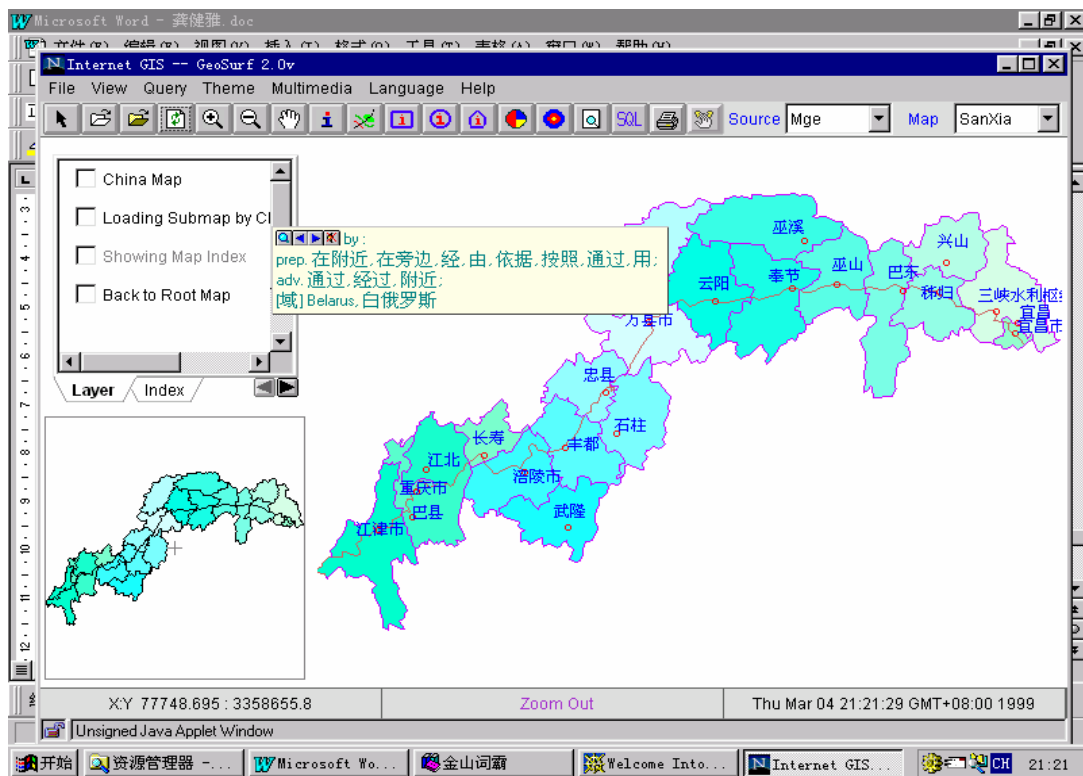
Microsoft Word - 龚健雅.doc

Internet GIS -- GeoSurf 2.0v

File View Query Theme Multimedia Language Help

SQL Source Mge Map SanXia

China Map
Loading Submap by Cl
Showing Map Index
Back to Root Map

Layer Index

by :
prep. 在附近,在旁边,经,由,依据,按照,通过,用;
adv. 通过,经过,附近;
[域] Belarus, 白俄罗斯

巫溪
兴山
云阳
奉节
巫山
巴东
秭归
三峡水利枢纽
宜昌
宜昌市
万县市
忠县
石柱
长寿
丰都
江北
涪陵市
重庆市
巴县
武隆
江津市

X:Y 77748.695 : 3358655.8
Zoom Out
Thu Mar 04 21:21:29 GMT+08:00 1999

Unsigned Java Applet Window

开始 资源管理器 -... Microsoft Wo... 金山词霸 Welcome Into... Internet GIS... CH 21:21